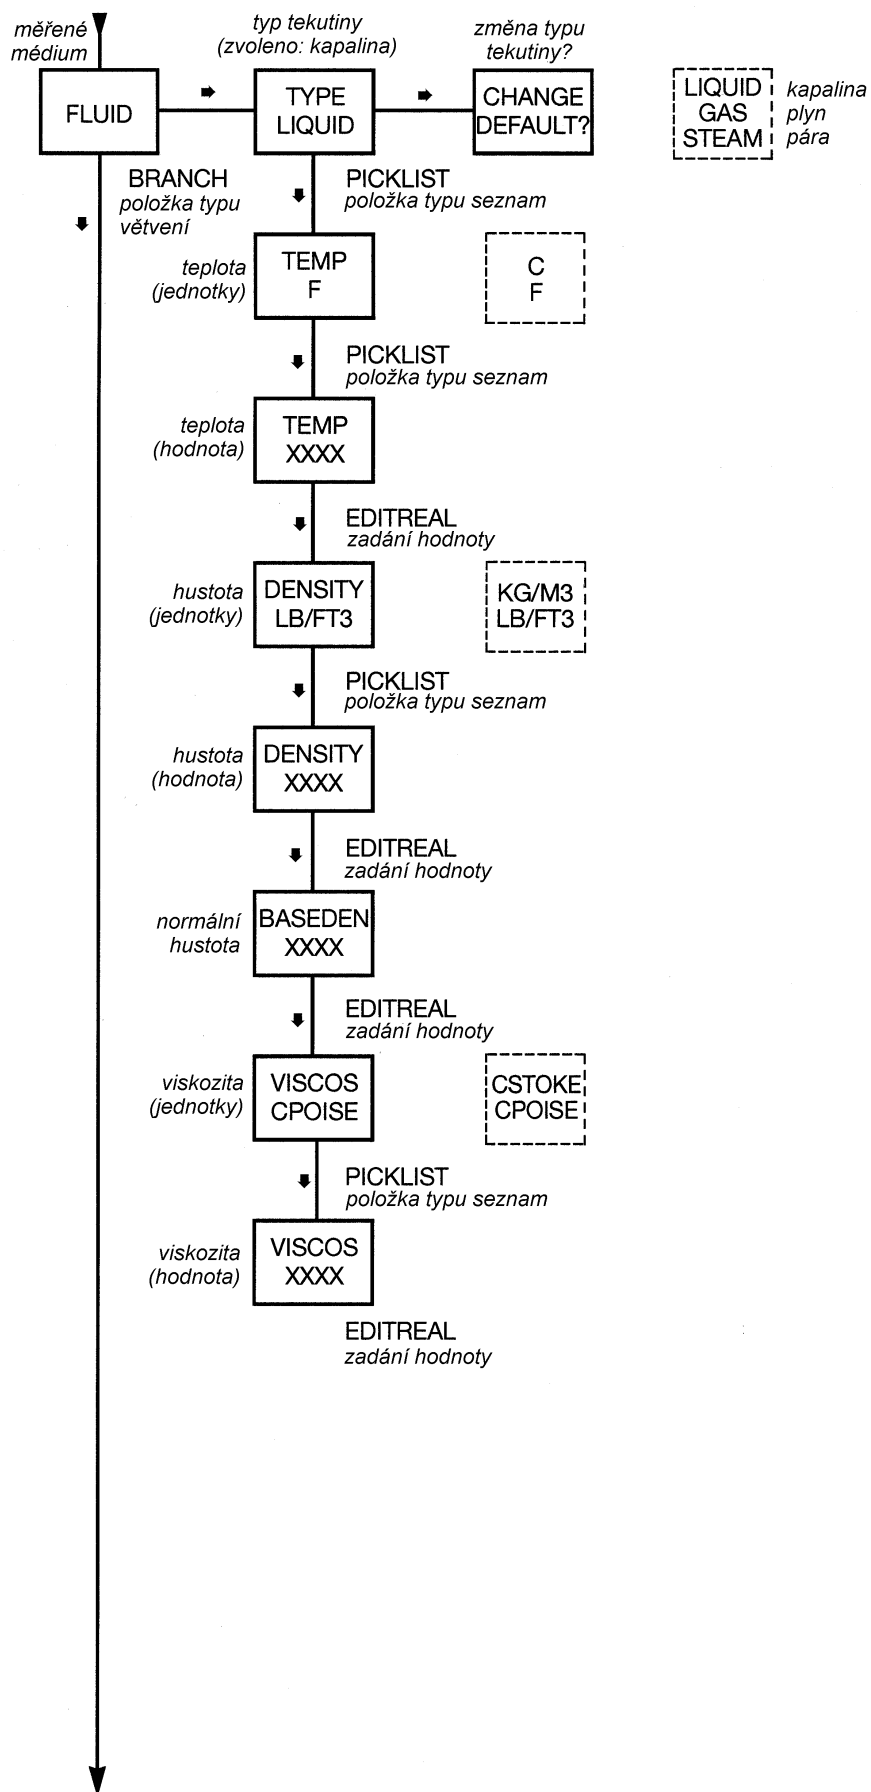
měřené médium

typ tekutiny (zvoleno: kapalina)

změna typu tekutiny?

FLUID

TYPE LIQUID

CHANGE DEFAULT?

LIQUID GAS STEAM

kapalina plyn pára

BRANCH položka typu větvení

PICKLIST položka typu seznam

teplota (jednotky)

TEMP F

C F

PICKLIST položka typu seznam

teplota (hodnota)

TEMP XXXX

EDITREAL zadání hodnoty

hustota (jednotky)

DENSITY LB/FT3

KG/M3 LB/FT3

PICKLIST položka typu seznam

hustota (hodnota)

DENSITY XXXX

EDITREAL zadání hodnoty

normální hustota

BASEDEN XXXX

EDITREAL zadání hodnoty

viskozita (jednotky)

VISCOS CPOISE

CSTOKE CPOISE

PICKLIST položka typu seznam

viskozita (hodnota)

VISCOS XXXX

EDITREAL zadání hodnoty